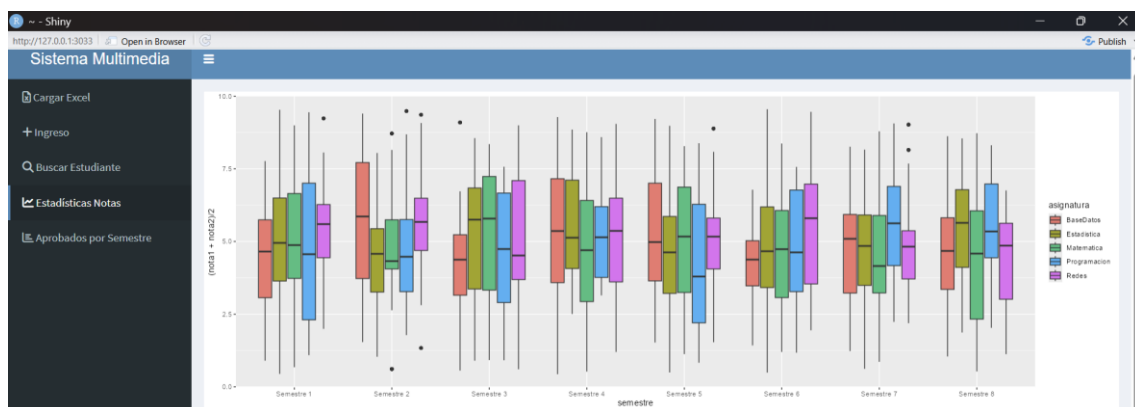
~ - Shiny
http://127.0.0.1:3033 | Open in Browser
Publish

Sistema Multimedia

Cargar Excel
Ingreso
Buscar Estudiante
Estadísticas Notas
Aprobados por Semestre

10.0
7.5
5.0
2.5
0.0
(nota1 + nota2)/2

Semestre 1
Semestre 2
Semestre 3
Semestre 4
Semestre 5
Semestre 6
Semestre 7
Semestre 8
semestre

asignatura
BaseDatos
Estadistica
Matematica
Programacion
Redes